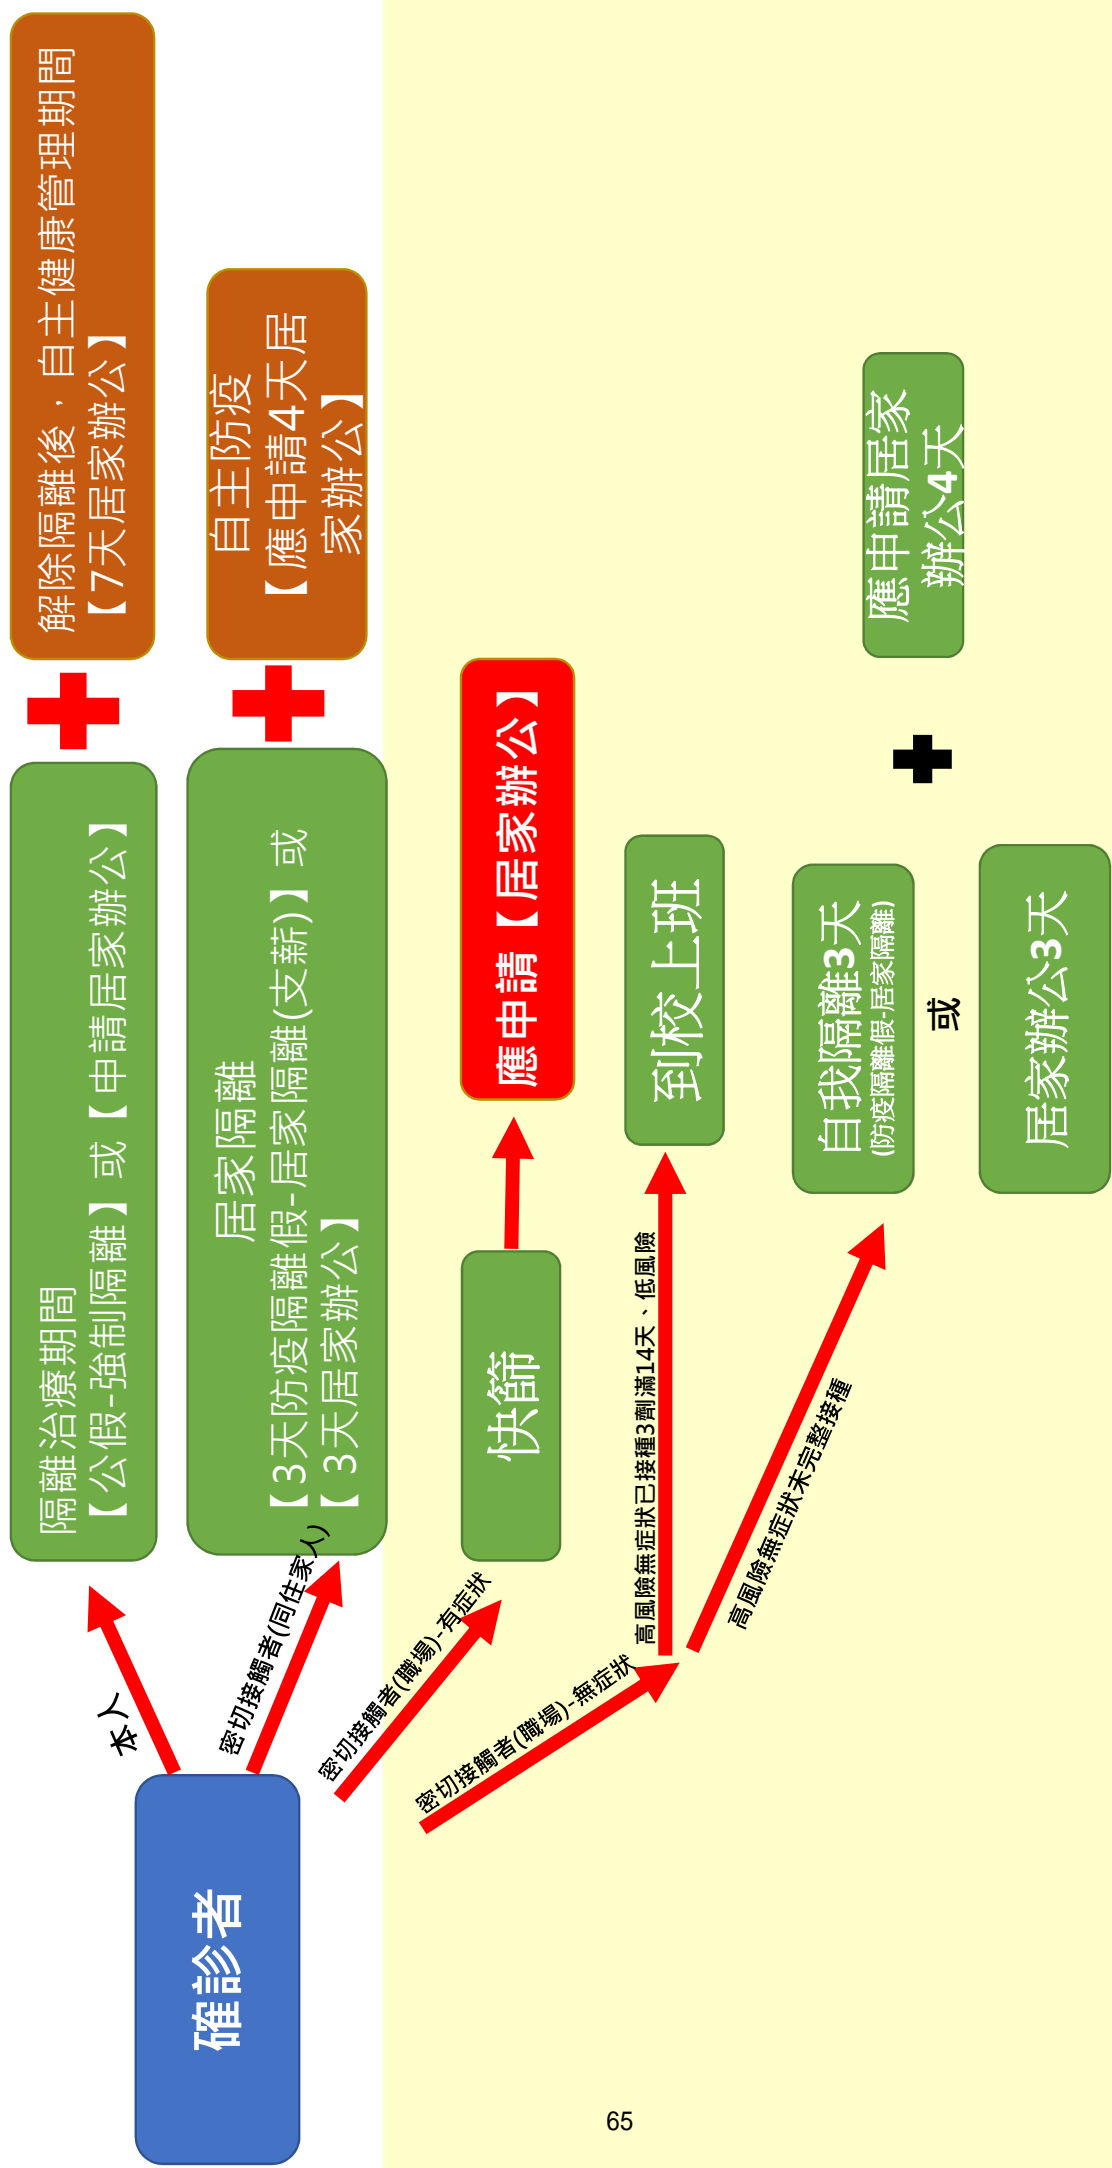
確診者

本人

隔離治療期間
【公假-強制隔離】或【申請居家辦公】

解除隔離後，自主健康管理期間
【7天居家辦公】

密切接觸者(同住家人)

居家隔離
【3天防疫隔離假-居家隔離(支薪)】或
【3天居家辦公】

自主防疫
【應申請4天居家辦公】

密切接觸者(職場)-有症狀

快篩

應申請【居家辦公】

密切接觸者(職場)-無症狀

高風險無症狀已接種3劑滿14天、低風險

到校上班

高風險無症狀未完整接種

自我隔離3天
(防疫隔離假-居家隔離)

或

居家辦公3天

應申請居家辦公4天

65